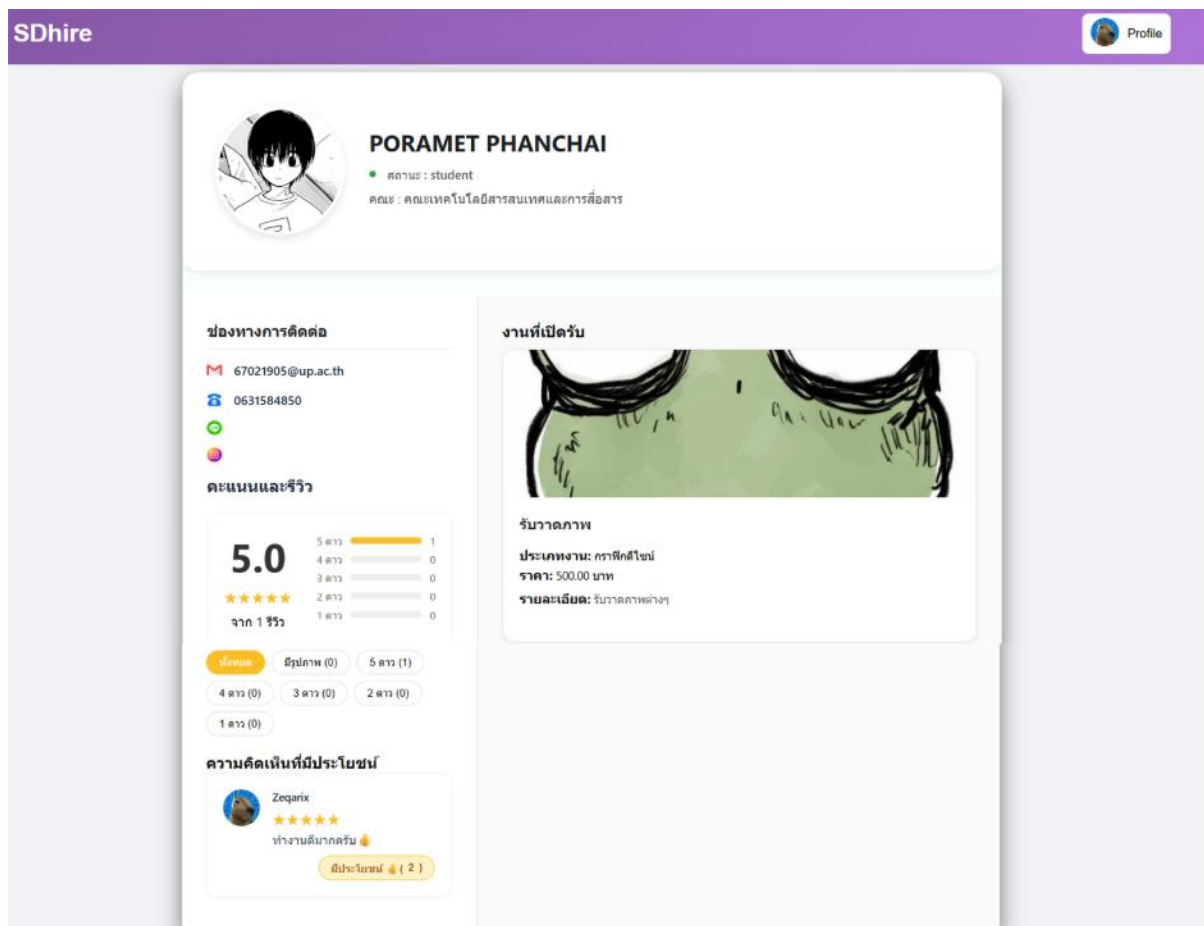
SDhire

Profile

PORAMET PHANCHAI

สถานะ : student

คณะ : คณะเทคโนโลยีสารสนเทศและการสื่อสาร

ช่องทางการติดต่อ

67021905@up.ac.th

0631584850

คะแนนและรีวิว

5.0

★★★★★

จาก 1 รีวิว

| | |
|---|---|
| 5 ดาว | 1 |
| 4 ดาว | 0 |
| 3 ดาว | 0 |
| 2 ดาว | 0 |
| 1 ดาว | 0 |

ทั้งหมด มีรูปภาพ (0) 5 ดาว (1) 4 ดาว (0) 3 ดาว (0) 2 ดาว (0) 1 ดาว (0)

ความคิดเห็นที่มีประโยชน์

Zeqarix

★★★★★

ทำงานดีมากครับ👍

มีประโยชน์ 👍 ( 2 )

งานที่เปิดรับ

รับวาดภาพ

ประเภทงาน: กราฟิกดีไซน์

ราคา: 500.00 บาท

รายละเอียด: รับวาดภาพต่างๆ